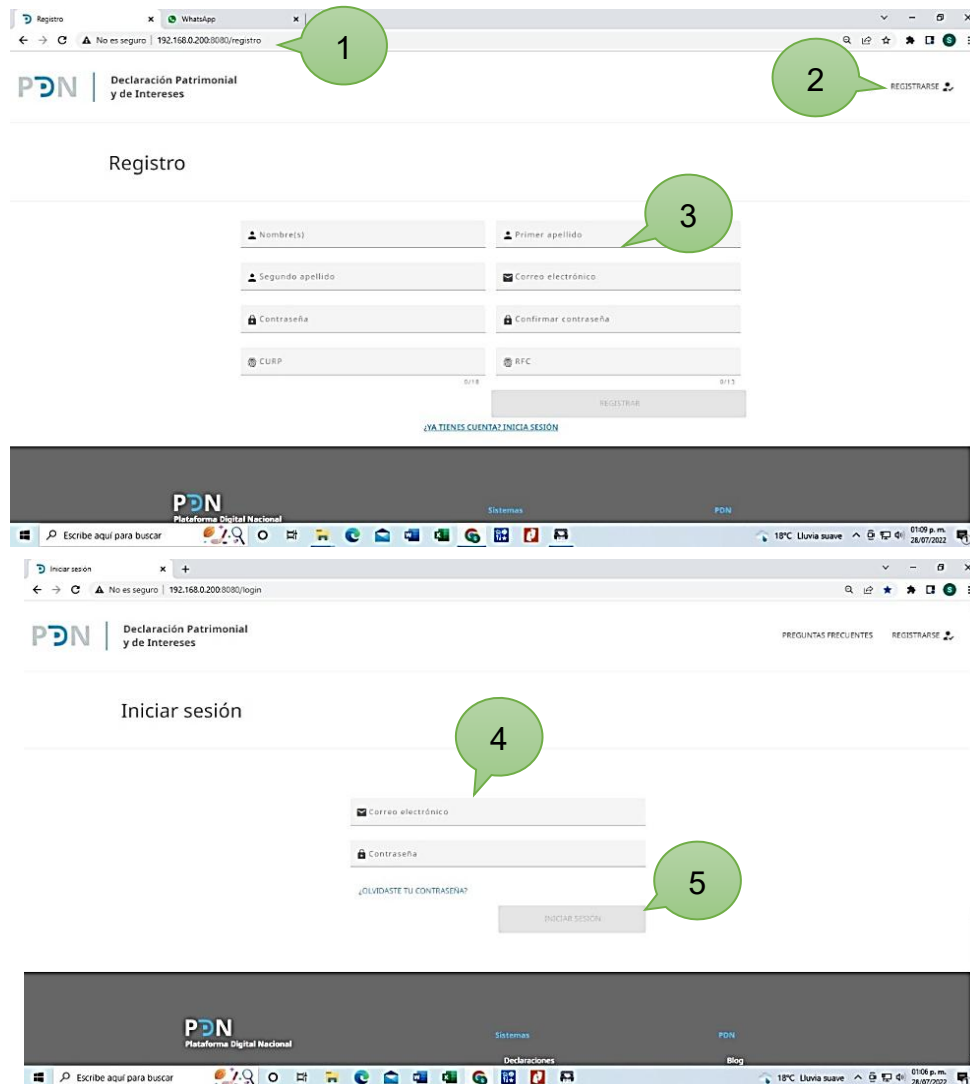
Registro
WhatsApp
No es seguro | 192.168.0.200:8080/registro
1
PDN
Declaración Patrimonial y de Intereses
2
REGISTRARSE
Registro
3
Nombre(s)
Primer apellido
Segundo apellido
Correo electrónico
Contraseña
Confirmar contraseña
CURP
0/18
RFC
0/13
REGISTRAR
¿YA TIENES CUENTA? INICIA SESIÓN
PDN
Plataforma Digital Nacional
Sistemas
PDN
Escribe aquí para buscar
18°C Lluvia suave
01:09 p. m.
28/07/2022
Iniciar sesión
No es seguro | 192.168.0.200:8080/login
PDN
Declaración Patrimonial y de Intereses
PREGUNTAS FRECUENTES
REGISTRARSE
Iniciar sesión
4
Correo electrónico
Contraseña
¿OLVIDASTE TU CONTRASEÑA?
5
INICIAR SESIÓN
PDN
Plataforma Digital Nacional
Sistemas
Declaraciones
PDN
Blog
Escribe aquí para buscar
18°C Lluvia suave
01:06 p. m.
28/07/2022